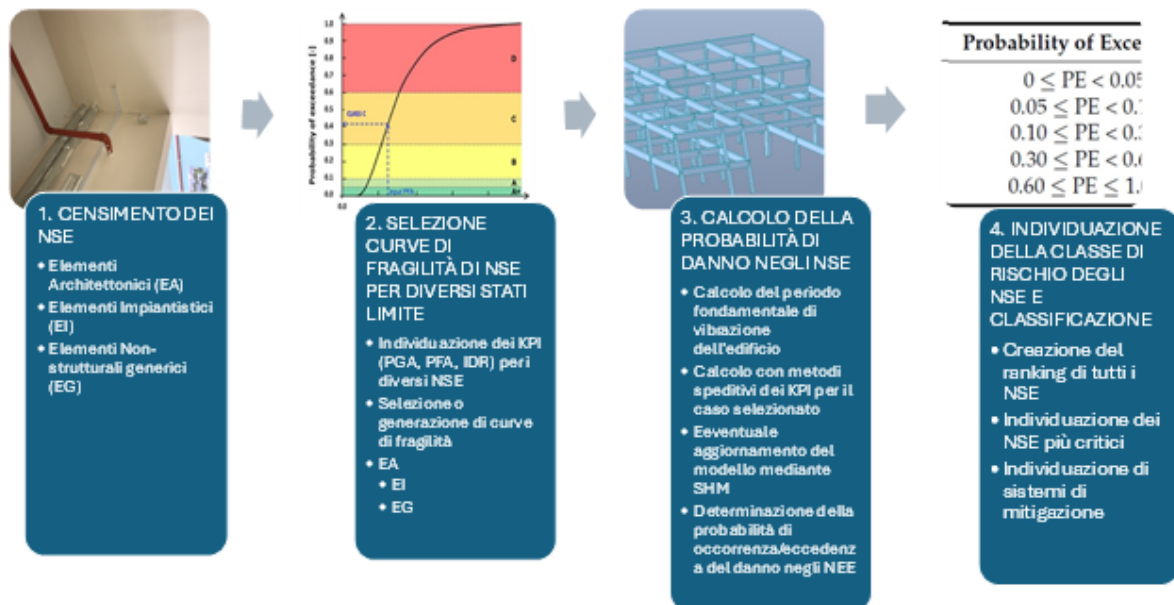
Probability of exceedance [-]

1.0
0.9
0.8
0.7
0.6
0.5
0.4
0.3
0.2
0.1
0.0

D
C
B
A
A+

Probability of Exce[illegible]

$0 \leq PE < 0.0$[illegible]
$0.05 \leq PE < 0.$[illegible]
$0.10 \leq PE < 0.$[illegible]
$0.30 \leq PE < 0.$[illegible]
$0.60 \leq PE \leq 1.$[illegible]

1. CENSIMENTO DEI NSE

• Elementi Architettonici (EA)
• Elementi Impiantistici (EI)
• Elementi Non-strutturali generici (EG)

2. SELEZIONE CURVE DI FRAGILITÀ DI NSE PER DIVERSI STATI LIMITE

• Individuazione dei KPI (PGA, PFA, IDR) per i diversi NSE
• Selezione o generazione di curve di fragilità
• EA
• EI
• EG

3. CALCOLO DELLA PROBABILITÀ DI DANNO NEGLI NSE

• Calcolo del periodo fondamentale di vibrazione dell'edificio
• Calcolo con metodi speditivi dei KPI per il caso selezionato
• Eeventuale aggiornamento del modello mediante SHM
• Determinazione della probabilità di occorrenza/eccedenza del danno negli NEE

4. INDIVIDUAZIONE DELLA CLASSE DI RISCHIO DEGLI NSE E CLASSIFICAZIONE

• Creazione del ranking di tutti i NSE
• Individuazione dei NSE più critici
• Individuazione di sistemi di mitigazione